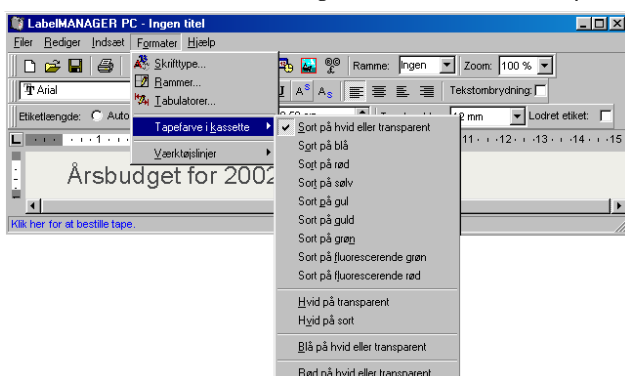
LabelMANAGER PC - Ingen titel

Filer Rediger Indsæt Formater Hjælp

Skrifttype...
Rammer...
Tabulatorer...
Tapefarve i kassette
Værktøjslinjer

Ramme: Ingen Zoom: 100 %

Arial

Tekstombrydning:

Etiketlængde: Auto

12 mm Lodret etiket:

11 · · · 12 · · · 13 · · · 14 · · · 15

Årsbudget for 2002

Klik her for at bestille tape.

Sort på hvid eller transparent
Sort på blå
Sort på rød
Sort på sølv
Sort på gul
Sort på guld
Sort på grøn
Sort på fluorescerende grøn
Sort på fluorescerende rød
Hvid på transparent
Hvid på sort
Blå på hvid eller transparent
Rød på hvid eller transparent